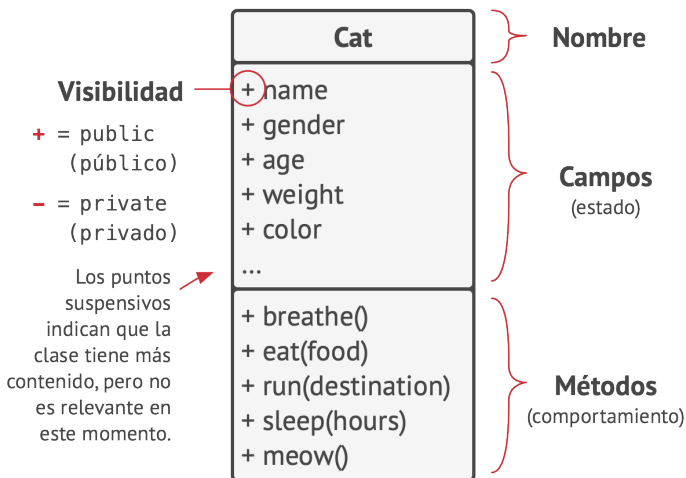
Visibilidad

+ = public
(público)

– = private
(privado)

Los puntos suspensivos indican que la clase tiene más contenido, pero no es relevante en este momento.

Cat

+ name
+ gender
+ age
+ weight
+ color
...

+ breathe()
+ eat(food)
+ run(destination)
+ sleep(hours)
+ meow()

Nombre

Campos
(estado)

Métodos
(comportamiento)